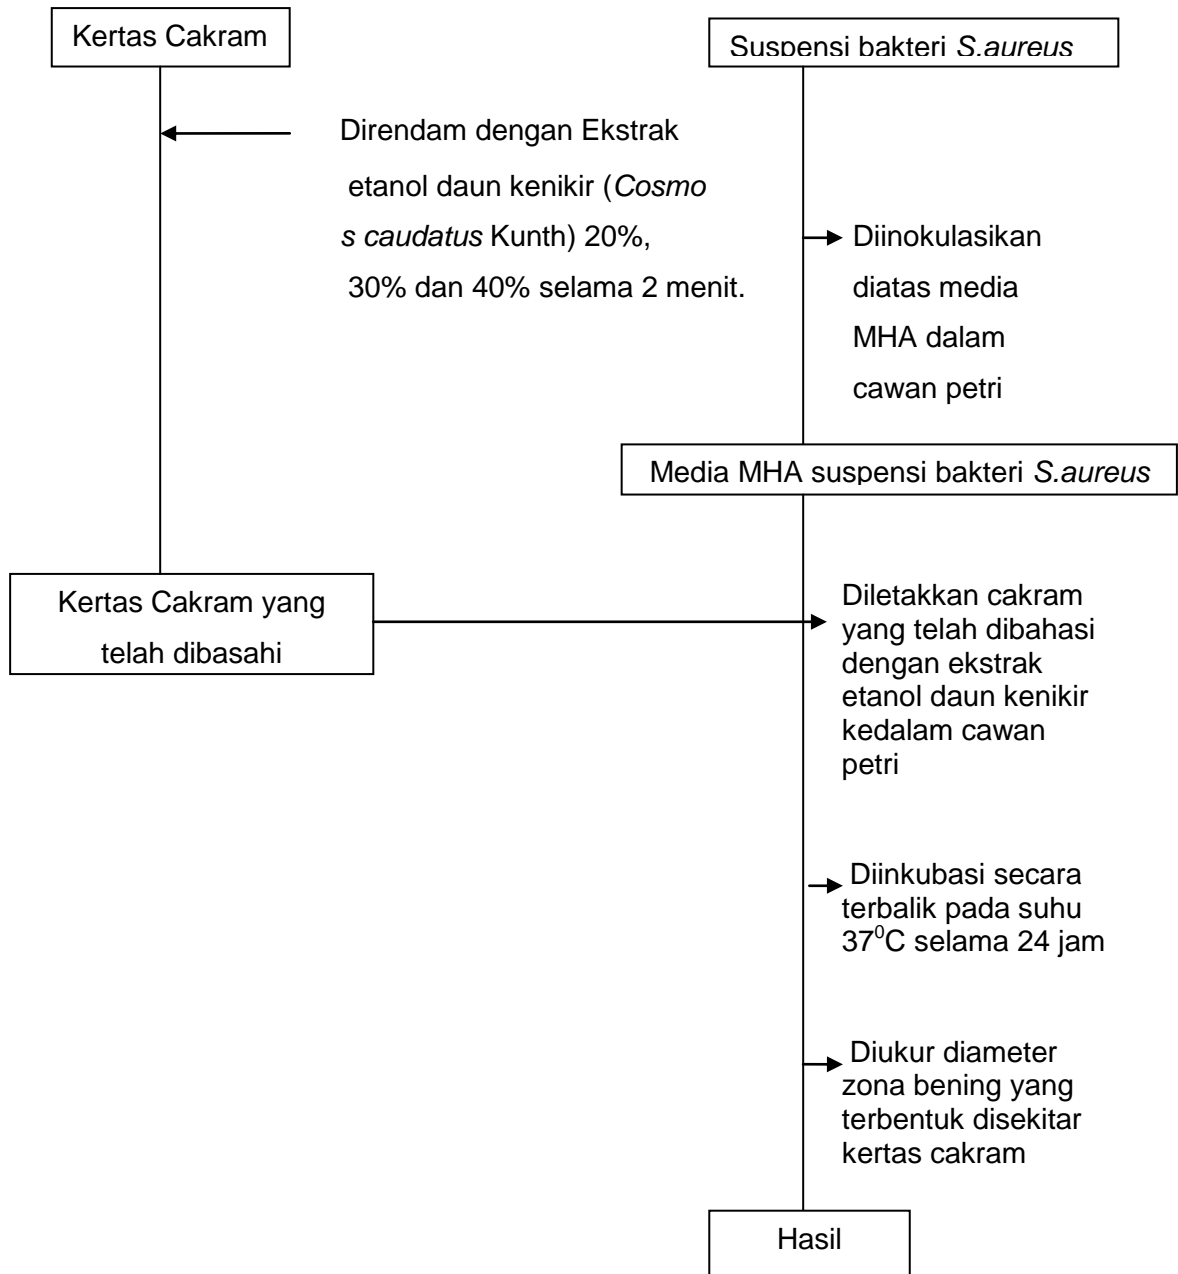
Kertas Cakram

Suspensi bakteri *S.aureus*

Direndam dengan Ekstrak etanol daun kenikir (*Cosmo s caudatus* Kunth) 20%, 30% dan 40% selama 2 menit.

Diinokulasikan diatas media MHA dalam cawan petri

Media MHA suspensi bakteri *S.aureus*

Kertas Cakram yang telah dibasahi

Diletakkan cakram yang telah dibahasi dengan ekstrak etanol daun kenikir kedalam cawan petri

Diinkubasi secara terbalik pada suhu $37^0$C selama 24 jam

Diukur diameter zona bening yang terbentuk disekitar kertas cakram

Hasil